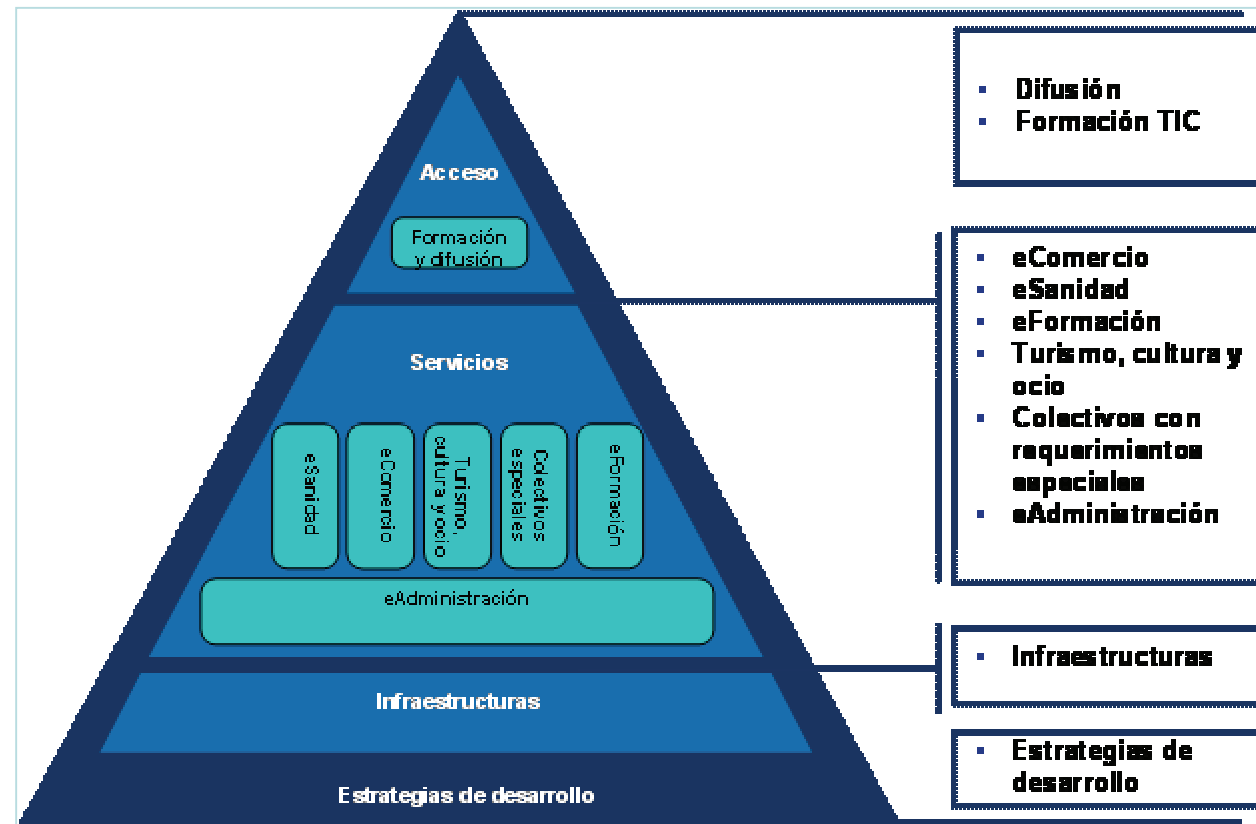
Acceso

Formación y difusión

Servicios

eSanidad

eComercio

Turismo, cultura y ocio

Colectivos especiales

eFormación

eAdministración

Infraestructuras

Estrategias de desarrollo

- Difusión
- Formación TIC

- eComercio
- eSanidad
- eFormación
- Turismo, cultura y ocio
- Colectivos con requerimientos especiales
- eAdministración

- Infraestructuras

- Estrategias de desarrollo